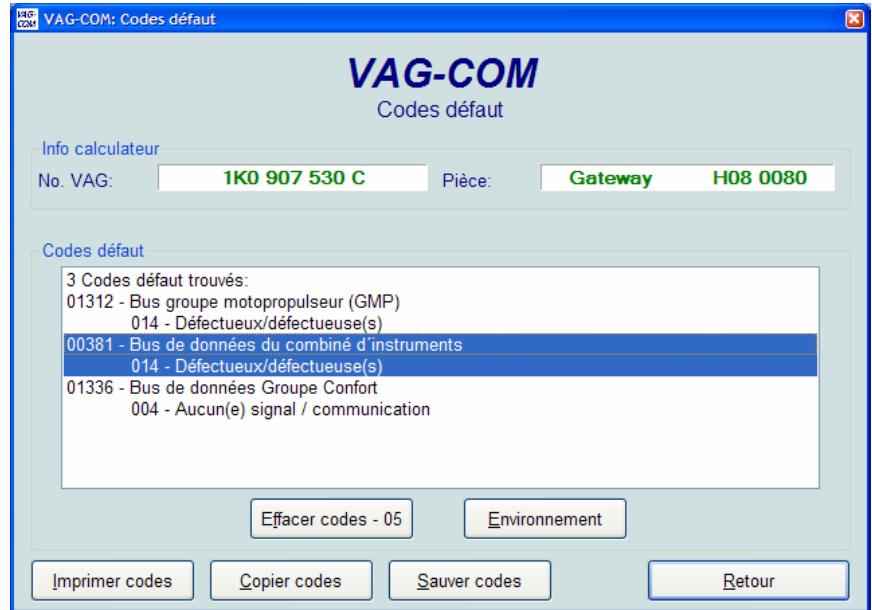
VAG-COM: Codes défaut

VAG-COM
Codes défaut

Info calculateur
No. VAG: 1K0 907 530 C
Pièce: Gateway H08 0080

Codes défaut
3 Codes défaut trouvés:
01312 - Bus groupe motopropulseur (GMP)
014 - Défectueux/défectueuse(s)
00381 - Bus de données du combiné d´instruments
014 - Défectueux/défectueuse(s)
01336 - Bus de données Groupe Confort
004 - Aucun(e) signal / communication

Effacer codes - 05
Environnement

Imprimer codes
Copier codes
Sauver codes
Retour